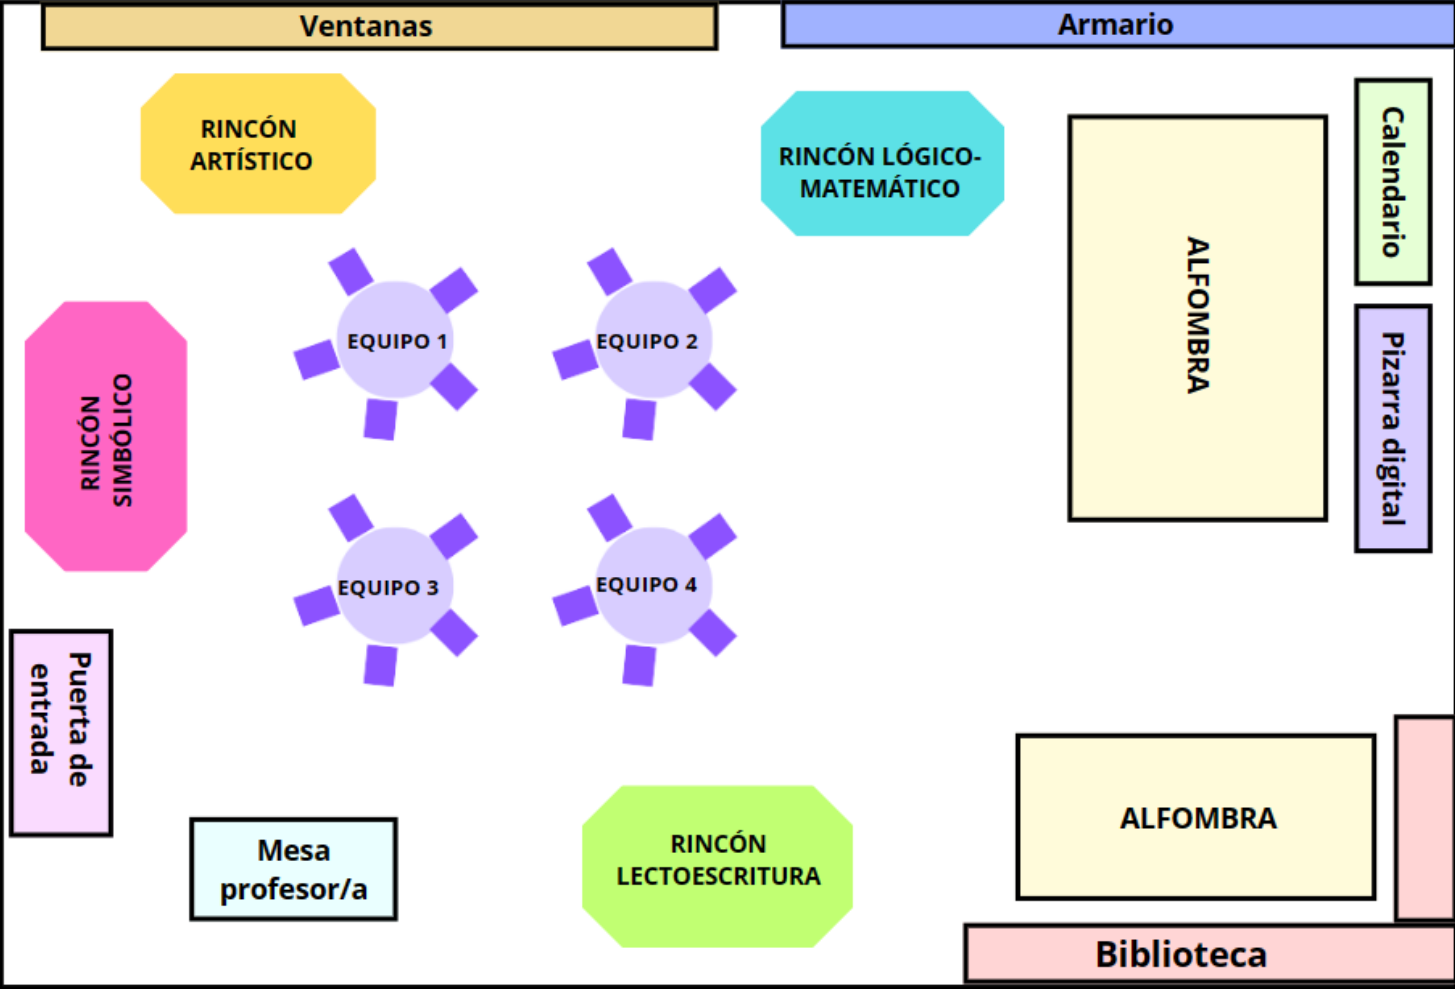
Ventanas

Armario

RINCÓN ARTÍSTICO

RINCÓN LÓGICO-MATEMÁTICO

ALFOMBRA

Calendario

Pizarra digital

RINCÓN SIMBÓLICO

EQUIPO 1

EQUIPO 2

EQUIPO 3

EQUIPO 4

Puerta de entrada

Mesa profesor/a

RINCÓN LECTOESCRITURA

ALFOMBRA

Biblioteca